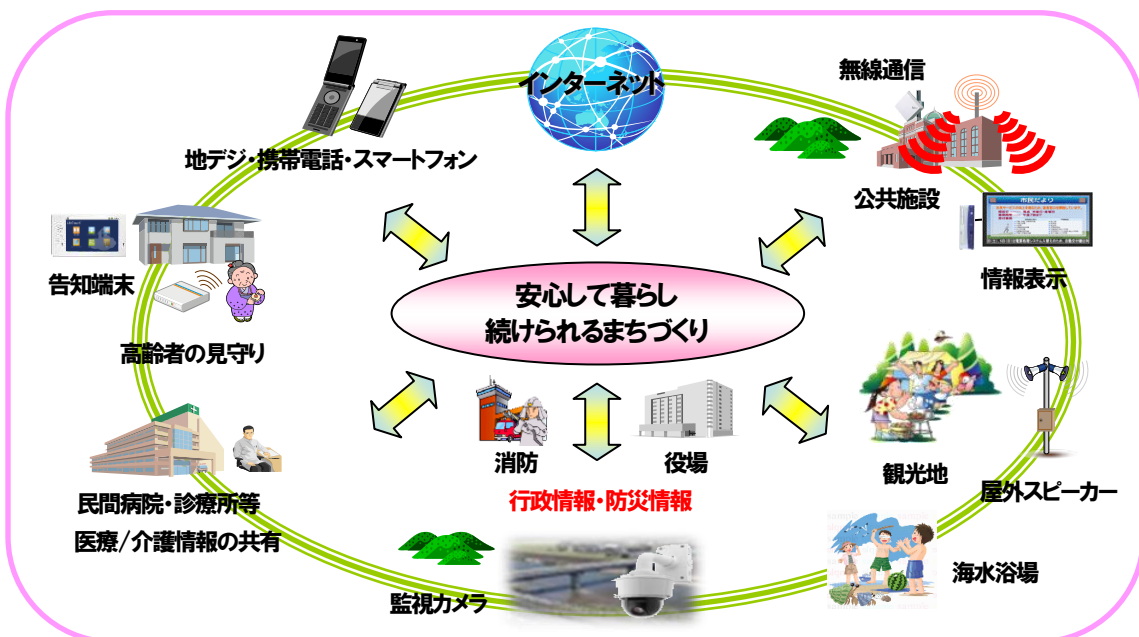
インターネット

無線通信

地デジ・携帯電話・スマートフォン

公共施設

市民だより

情報表示

告知端末

安心して暮らし
続けられるまちづくり

高齢者の見守り

観光地

消防

役場

屋外スピーカー

民間病院・診療所等

行政情報・防災情報

医療/介護情報の共有

海水浴場

監視カメラ